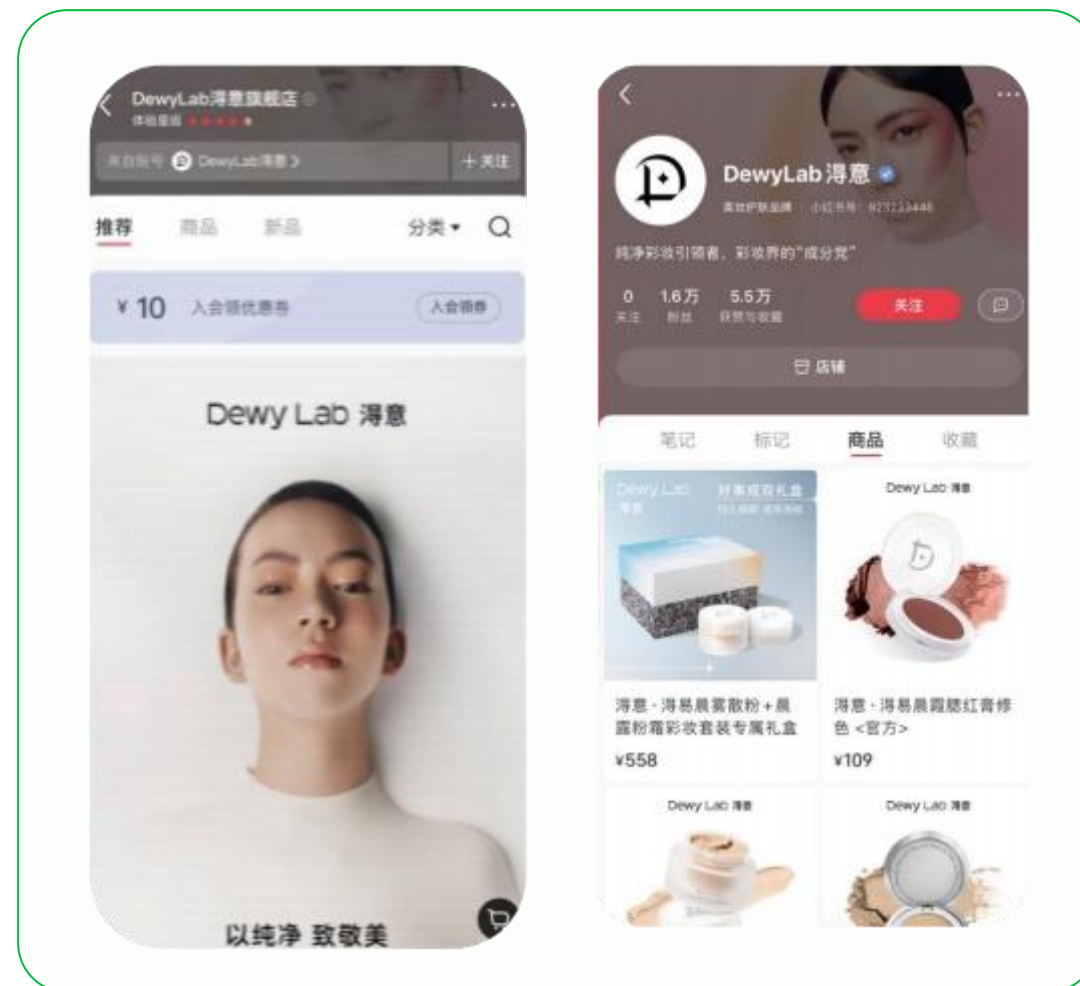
DewyLab淂意旗舰店
体验星级 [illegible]
来自账号 DewyLab淂意 >
+ 关注
推荐 商品 新品 分类 ▾
¥10 入会领优惠券 入会领券
Dewy Lab 淂意
以纯净 致敬美

DewyLab 淂意
高效护肤品牌 小红书号: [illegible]
纯净彩妆引领者，彩妆界的"成分党"
0 关注 1.6万 粉丝 5.5万 获赞与收藏
关注
店铺
笔记 标记 商品 收藏
Dewy Lab 淂意 好事成双礼盒
淂意 · 淂易晨雾散粉+晨露粉霜彩妆套装专属礼盒
¥558
Dewy Lab 淂意
淂意 · 淂易晨露腮红膏修色 <官方>
¥109
Dewy Lab 淂意
Dewy Lab 淂意